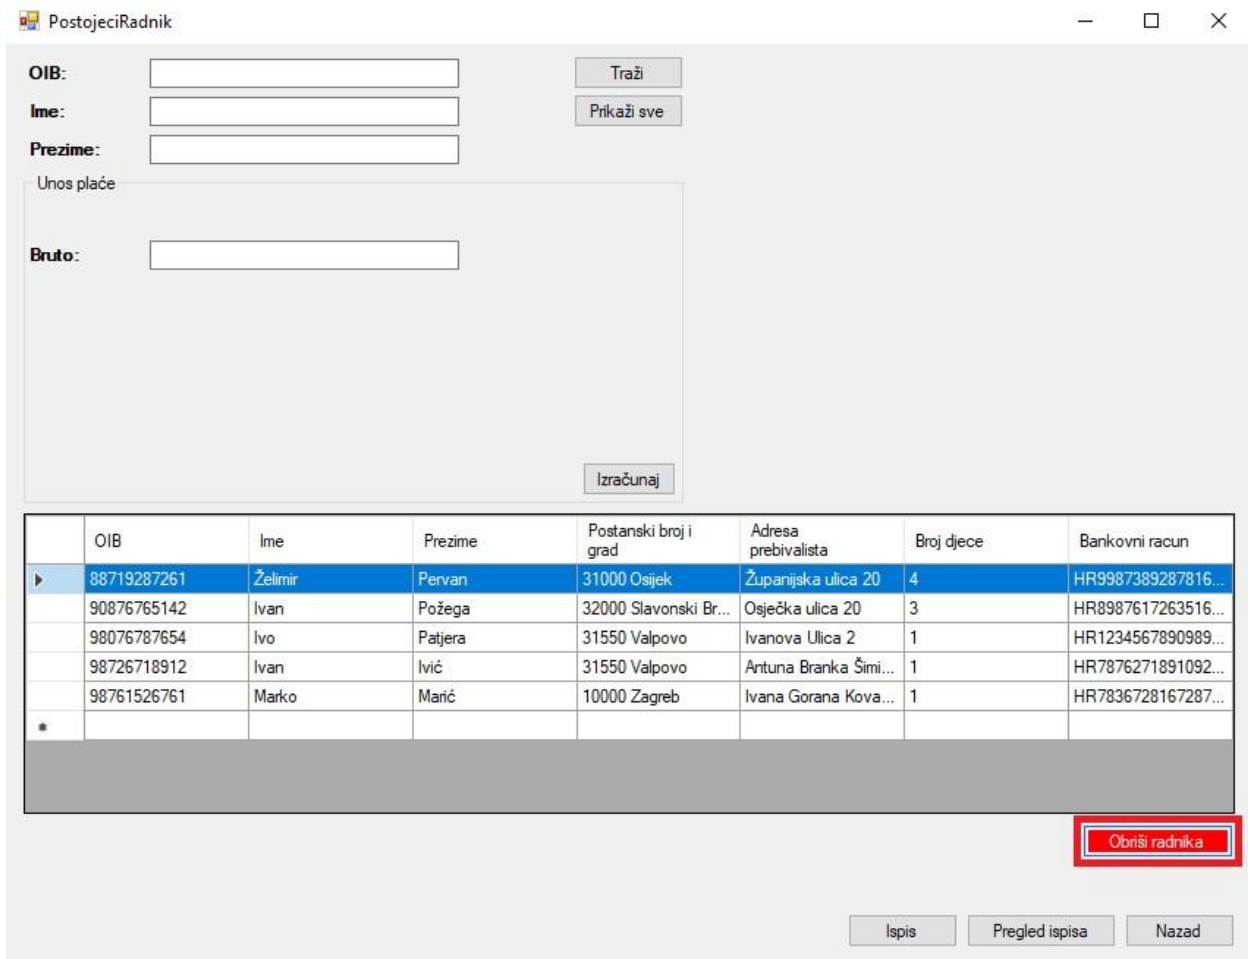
PostojeciRadnik

OIB:
Ime:
Prezime:
Traži
Prikaži sve

Unos plaće
Bruto:
Izračunaj

| | OIB | Ime | Prezime | Postanski broj i grad | Adresa prebivalista | Broj djece | Bankovni racun |
|---|---|---|---|---|---|---|---|
| ▸ | 88719287261 | Želimir | Pervan | 31000 Osijek | Županijska ulica 20 | 4 | HR9987389287816... |
| | 90876765142 | Ivan | Požega | 32000 Slavonski Br... | Osječka ulica 20 | 3 | HR8987617263516... |
| | 98076787654 | Ivo | Patjera | 31550 Valpovo | Ivanova Ulica 2 | 1 | HR1234567890989... |
| | 98726718912 | Ivan | Ivić | 31550 Valpovo | Antuna Branka Šimi... | 1 | HR7876271891092... |
| | 98761526761 | Marko | Marić | 10000 Zagreb | Ivana Gorana Kova... | 1 | HR7836728167287... |
| * | | | | | | | |

Obriši radnika

Ispis
Pregled ispisa
Nazad